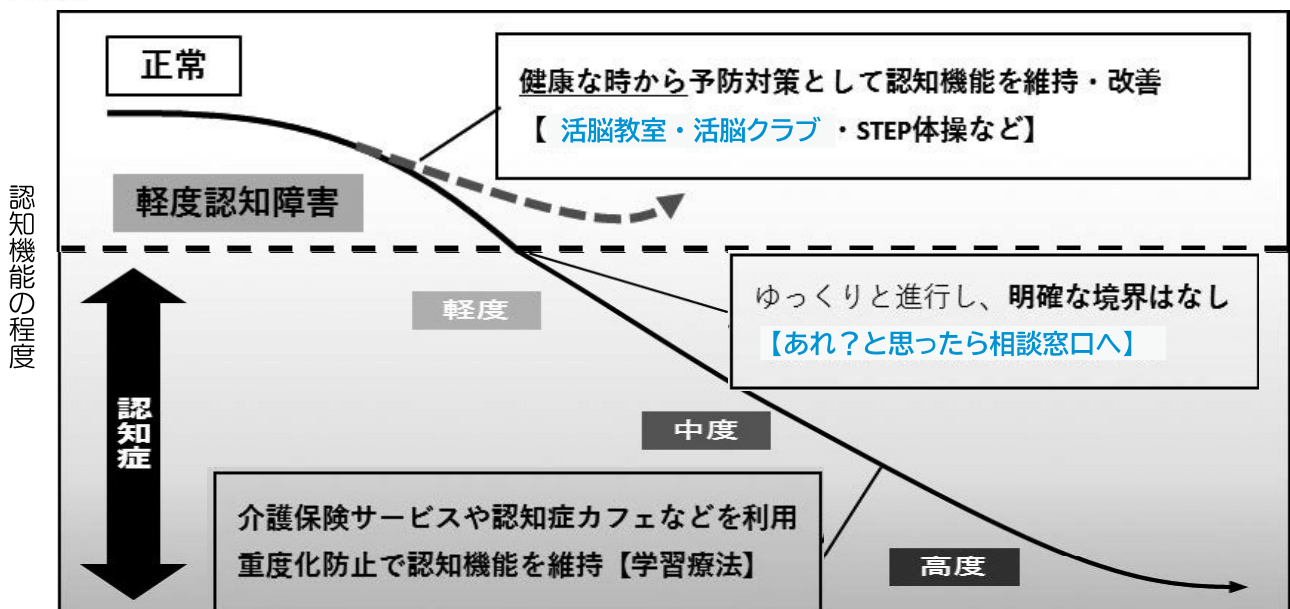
認知機能の程度

正常

健康な時から予防対策として認知機能を維持・改善
【 活脳教室・活脳クラブ ・STEP体操など】

軽度認知障害

ゆっくりと進行し、明確な境界はなし
【あれ？と思ったら相談窓口へ】

軽度

認知症

中度

介護保険サービスや認知症カフェなどを利用
重度化防止で認知機能を維持【学習療法】

高度